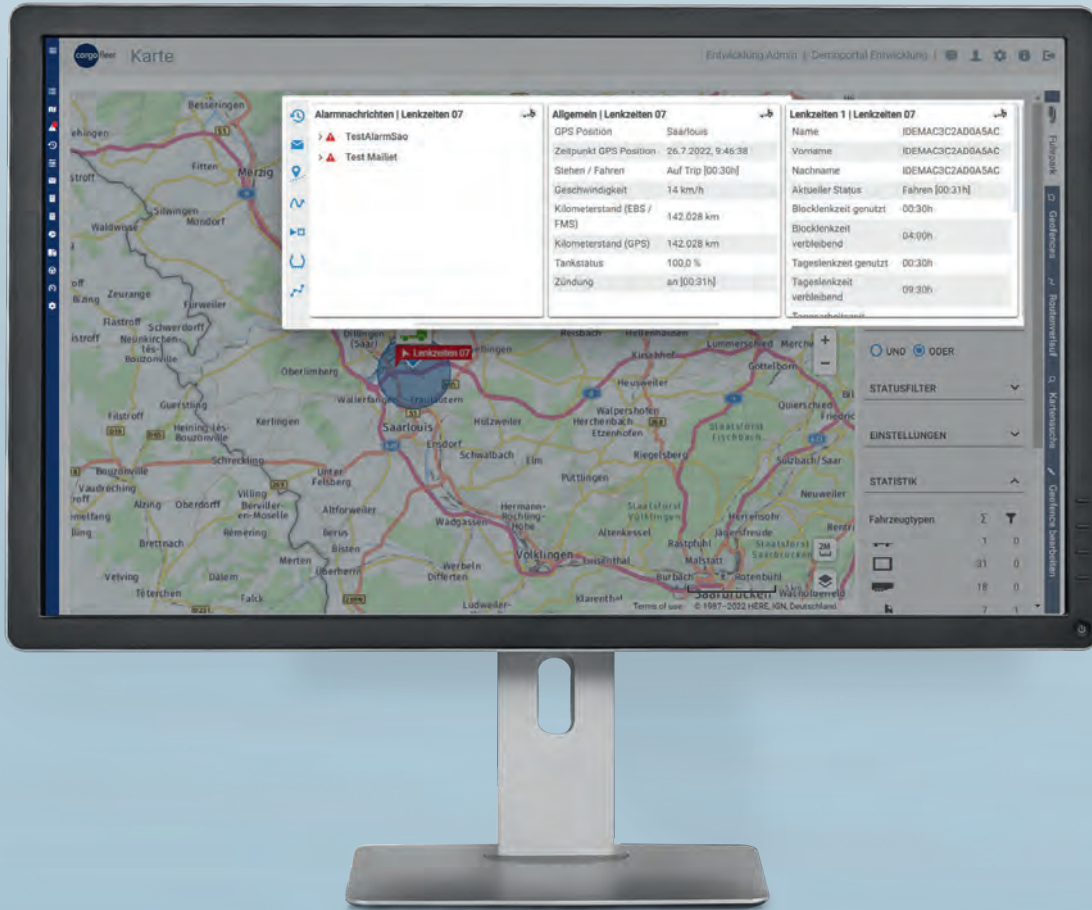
cargofleet Karte

Entwicklung Admin | Demoportal Entwicklung |

Alarmnachrichten | Lenkzeiten 07

› ▲ TestAlarmSao

› ▲ Test Mailet

Allgemein | Lenkzeiten 07

| | |
|---|---|
| GPS Position | Saarlouis |
| Zeitpunkt GPS Position | 26.7.2022, 9:46:38 |
| Stehen / Fahren | Auf Trip [00:30h] |
| Geschwindigkeit | 14 km/h |
| Kilometerstand (EBS / FMS) | 142.028 km |
| Kilometerstand (GPS) | 142.028 km |
| Tankstatus | 100,0 % |
| Zündung | an [00:31h] |

Lenkzeiten 1 | Lenkzeiten 07

| | |
|---|---|
| Name | IDEMAC3C2AD0A5AC |
| Vorname | IDEMAC3C2AD0A5AC |
| Nachname | IDEMAC3C2AD0A5AC |
| Aktueller Status | Fahren [00:31h] |
| Blocklenkzeit genutzt | 00:30h |
| Blocklenkzeit verbleibend | 04:00h |
| Tageslenkzeit genutzt | 00:30h |
| Tageslenkzeit verbleibend | 09:30h |

Fuhrpark

Geofences

Routenverlauf

Kartensuche

Geofence bearbeiten

Lenkzeiten 07

Besseringen Mettlach Fitten Merzig Silwingen Menzdorf Waldwisse Zeurange Flastroff Schwerdorff Neunkirchen-lès-Bouzonville Furweiler Oberlimberg Dillingen (Saar) Felsberg Wallerfangen Fraulautern Saarlouis Hülzweiler Ensdorf Schwalbach Elm Filstroff Guerstling Kerlingen Heining-lès-Bouzonville Schreckling Bouzonville Vaudreching Alzing Oberdorff Villing Berviller-en-Moselle Rémering Altforweiler Unter Felsberg Wadgassen Hermann-Röchling-Höhe Püttlingen Völklingen Brettnach Merten Überherrn Berus Bisten Werbeln Differten Vetving Dalem Téterchen Falck Ludweiler-Warndt Altenkessel Riegelsberg Heusweiler Walpershofen Herchenbach Etzenhofen Lummerscheid Merchweiler Quierschied Sulzbach/Saar Neuweiler Herrensohr Jägersfreude Rastpfuhl Malstatt Burbach Rotenbühl Saarbrücken Kirschhof Gottelborn Rehlingen Eiweiler Holz Reisbach Stadtforst Saarbrücken Staatsforst Völklingen Klarenthal Fischbach

Terms of use © 1987–2022 HERE, IGN, Deutschland

2M

UND ODER

STATUSFILTER

EINSTELLUNGEN

STATISTIK

| Fahrzeugtypen | Σ | |
|---|---|---|
| | 1 | 0 |
| | 31 | 0 |
| | 18 | 0 |
| | 7 | 1 |